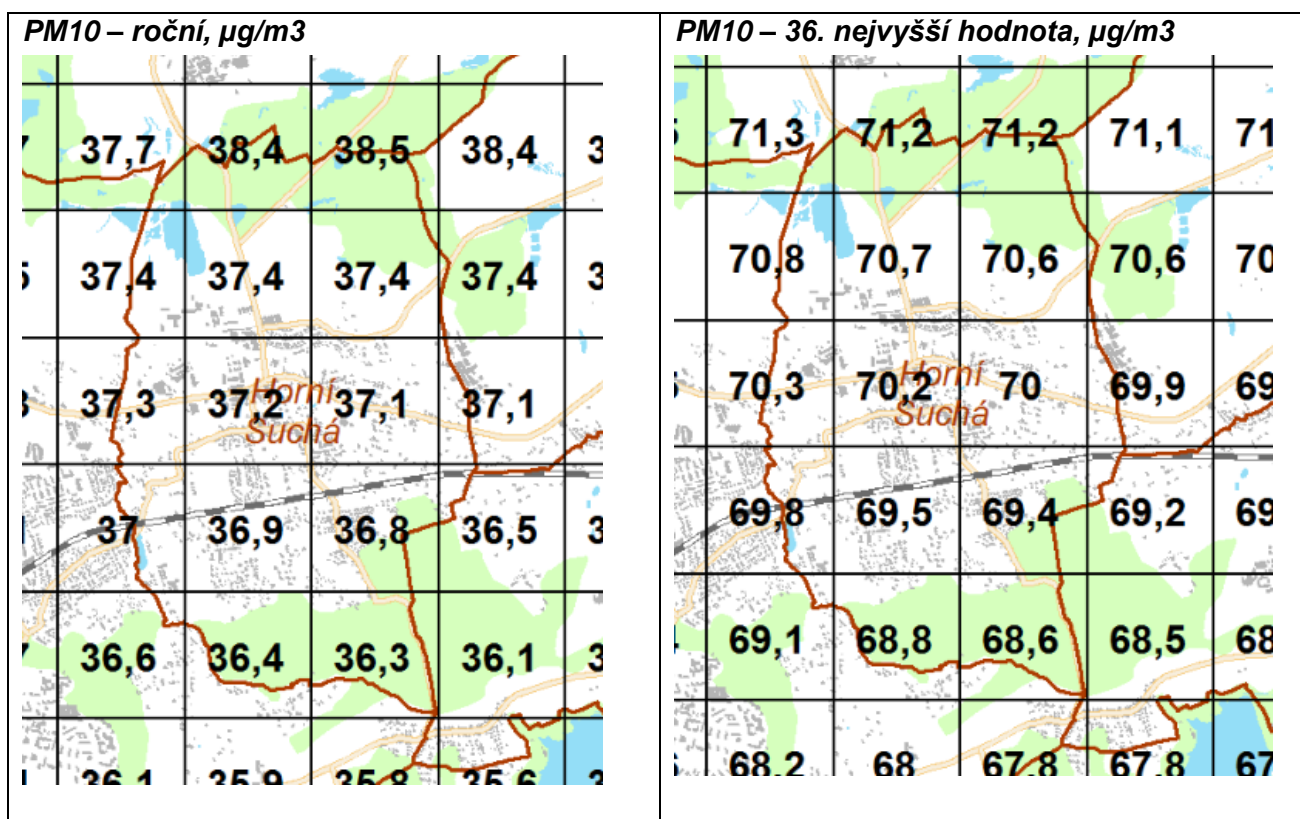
| PM10 – roční, µg/m3 | PM10 – 36. nejvyšší hodnota, µg/m3 |
|---|---|
| 37,7 38,4 38,5 38,4<br>37,4 37,4 37,4 37,4<br>37,3 37,2 37,1 37,1<br>Horní Suchá<br>37 36,9 36,8 36,5<br>36,6 36,4 36,3 36,1<br>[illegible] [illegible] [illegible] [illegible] | 71,3 71,2 71,2 71,1 71<br>70,8 70,7 70,6 70,6 70<br>70,3 70,2 70 69,9 69<br>Horní Suchá<br>69,8 69,5 69,4 69,2 69<br>69,1 68,8 68,6 68,5 68<br>68,2 68 67,8 67,8 67 |